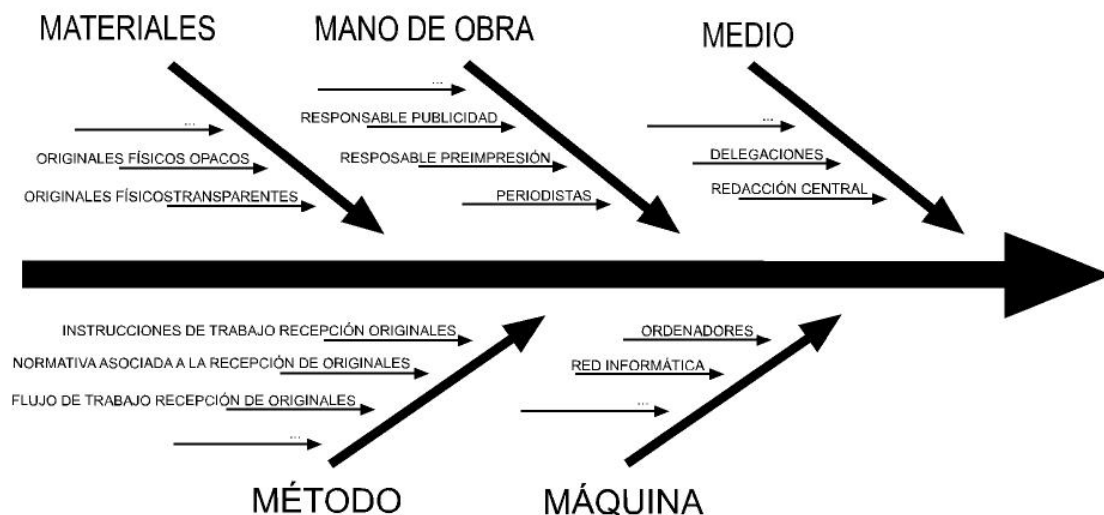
MATERIALES

...

ORIGINALES FÍSICOS OPACOS

ORIGINALES FÍSICOSTRANSPARENTES

MANO DE OBRA

...

RESPONSABLE PUBLICIDAD

RESPOSABLE PREIMPRESIÓN

PERIODISTAS

MEDIO

...

DELEGACIONES

REDACCIÓN CENTRAL

INSTRUCCIONES DE TRABAJO RECEPCIÓN ORIGINALES

NORMATIVA ASOCIADA A LA RECEPCIÓN DE ORIGINALES

FLUJO DE TRABAJO RECEPCIÓN DE ORIGINALES

...

MÉTODO

ORDENADORES

RED INFORMÁTICA

...

MÁQUINA